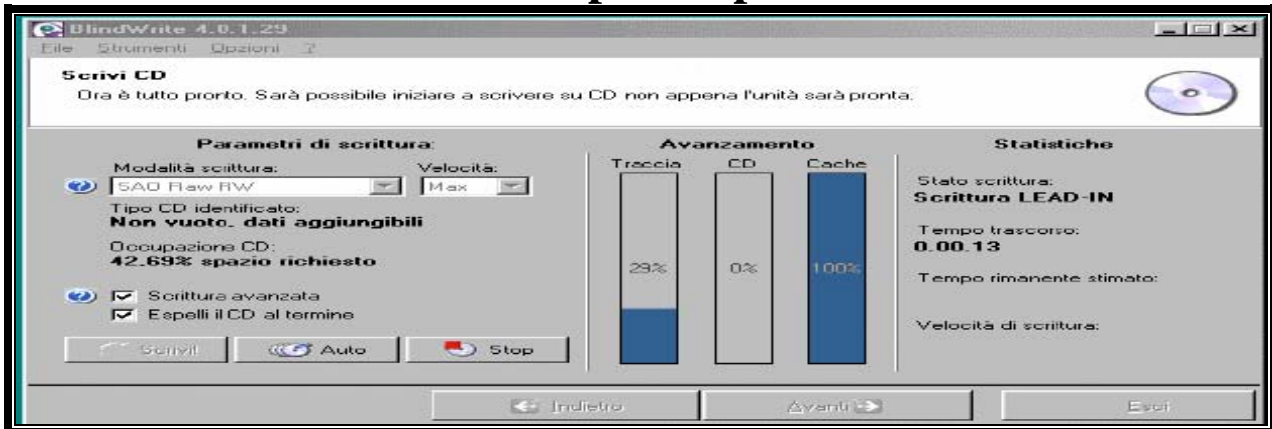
BlindWrite 4.0.1.29

File Strumenti Opzioni ?

Scrivi CD

Ora è tutto pronto. Sarà possibile iniziare a scrivere su CD non appena l'unità sarà pronta.

Parametri di scrittura:

Modalità scrittura: SAO Raw RW

Velocità: Max

Tipo CD identificato:
Non vuoto, dati aggiungibili

Occupazione CD:
42.69% spazio richiesto

Scrittura avanzata

Espelli il CD al termine

Scrivi

Auto

Stop

Avanzamento

| Traccia | CD | Cache |
|---|---|---|
| 29% | 0% | 100% |

Statistiche

Stato scrittura:
Scrittura LEAD-IN

Tempo trascorso:
0.00.13

Tempo rimanente stimato:

Velocità di scrittura:

Indietro

Avanti

Esci